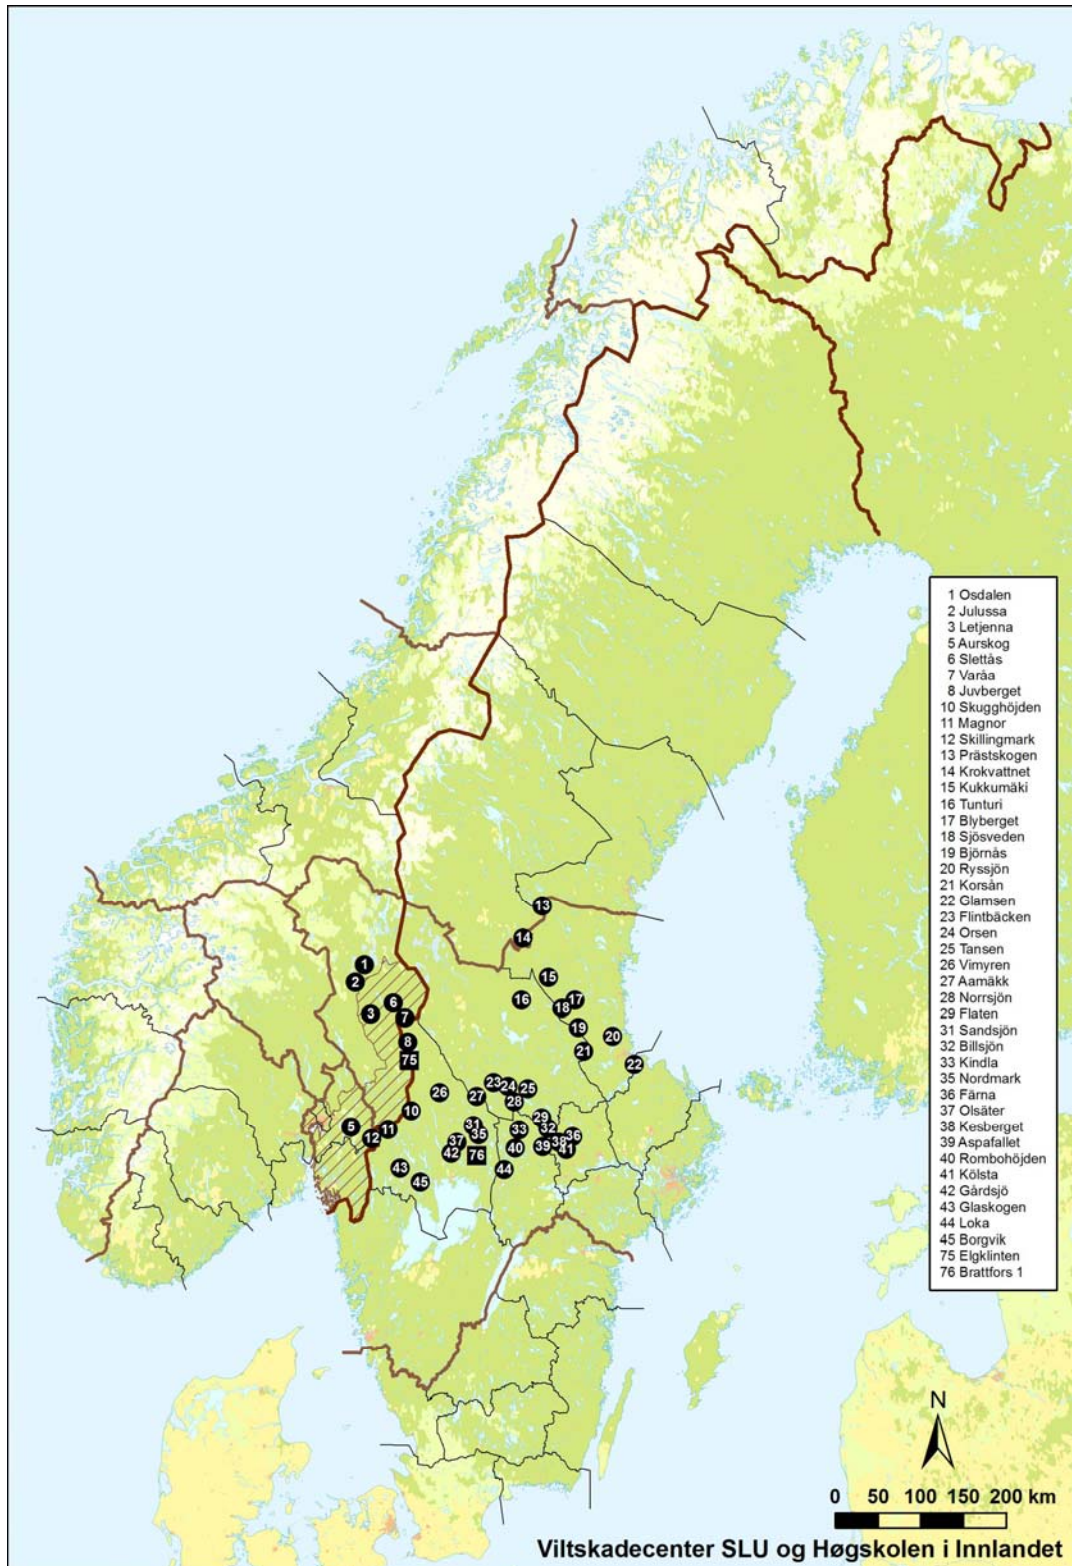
1 Osdalen
2 Julussa
3 Letjenna
5 Aurskog
6 Slettås
7 Varåa
8 Juvberget
10 Skugghöjden
11 Magnor
12 Skillingmark
13 Prästskogen
14 Krokvattnet
15 Kukkumäki
16 Tunturi
17 Blyberget
18 Sjösveden
19 Björnås
20 Ryssjön
21 Korsån
22 Glamsen
23 Flintbäcken
24 Orsen
25 Tansen
26 Vimyren
27 Aamäkk
28 Norrsjön
29 Flaten
31 Sandsjön
32 Billsjön
33 Kindla
35 Nordmark
36 Färna
37 Olsäter
38 Kesberget
39 Aspafallet
40 Rombohöjden
41 Kölsta
42 Gårdsjö
43 Glaskogen
44 Loka
45 Borgvik
75 Elgklinten
76 Brattfors 1

1
2
3
6
7
8
75
5
12
11
10
26
13
14
15
16
17
18
19
20
21
22
23
24
25
27
28
29
31
32
33
35
36
37
38
39
40
41
42
76
43
44
45

N

0 50 100 150 200 km

Viltskadecenter SLU og Høgskolen i Innlandet